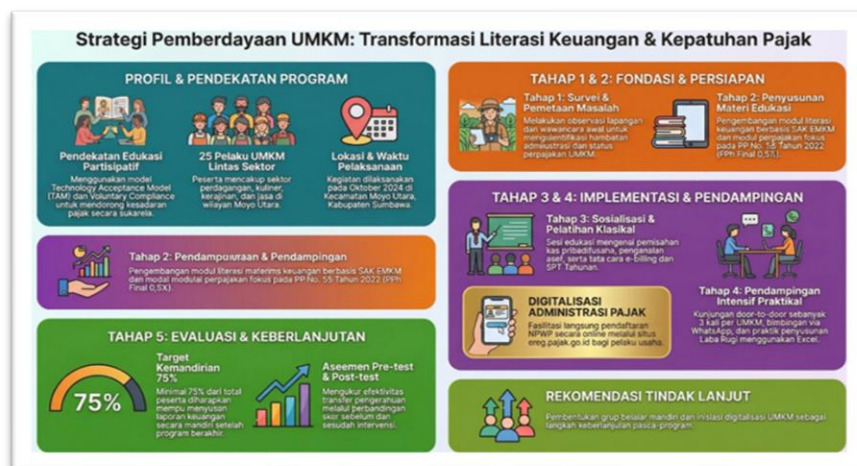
Strategi Pemberdayaan UMKM: Transformasi Literasi Keuangan & Kepatuhan Pajak

PROFIL & PENDEKATAN PROGRAM

Pendekatan Edukasi Partisipatif
Menggunakan model Technology Acceptance Model (TAM) dan Voluntary Compliance untuk mendorong kesadaran pajak secara sukarela.

25 Pelaku UMKM Lintas Sektor
Peserta mencakup sektor perdagangan, kuliner, kerajinan, dan jasa di wilayah Moyo Utara.

Lokasi & Waktu Pelaksanaan
Kegiatan dilaksanakan pada Oktober 2024 di Kecamatan Moyo Utara, Kabupaten Sumbawa.

Tahap 2: Pendampuiuraan & Pendampingan
Pengembangan modul literasi materims keuangan berbasis SAK EMKM dan modul modulal perpajakan fokus pada PP No. 55 Tahun 2022 (PPh Final 0,5X).

TAHAP 5: EVALUASI & KEBERLANJUTAN

75%

Target Kemandirian 75%
Minimal 75% dari total peserta diharapkan mampu menyusun laporan keuangan secara mandiri setelah program berakhir.

Aseemen Pre-test & Post-test
Mengukur efektivitas transfer pengetahuan melalui perbandingan skor sebelum dan sesudah intervensi.

TAHAP 1 & 2: FONDASI & PERSIAPAN

Tahap 1: Survei & Pemetaan Masalah
Melakukan observasi lapangan dan wawancara awal untuk mengidentifikasi hambatan administrasi dan status perpajakan UMKM.

Tahap 2: Penyusunan Materi Edukasi
Pengembangan modul literasi keuangan berbasis SAK EMKM dan modul perpajakan fokus pada PP No. 55 Tahun 2022 (PPh Final 0,5%).

TAHAP 3 & 4: IMPLEMENTASI & PENDAMPINGAN

Tahap 3: Sosialisasi & Pelatihan Klasikal
Sesi edukasi mengenai pemisahan kas pribadi/usaha, pengenalan aset, serta tata cara e-billing dan SPT Tahunan.

DIGITALISASI ADMINISTRASI PAJAK
Fasilitasi langsung pendaftaran NPWP secara online melalui situs ereg.pajak.go.id bagi pelaku usaha.

Tahap 4: Pendampingan Intensif Praktikal
Kunjungan door-to-door sebanyak 3 kali per UMKM, bimbingan via WhatsApp, dan praktik penyusunan Laba Rugi menggunakan Excel.

REKOMENDASI TINDAK LANJUT
Pembentukan grup belajar mandiri dan inisiasi digitalisasi UMKM sebagai langkah keberlanjutan pasca-program.